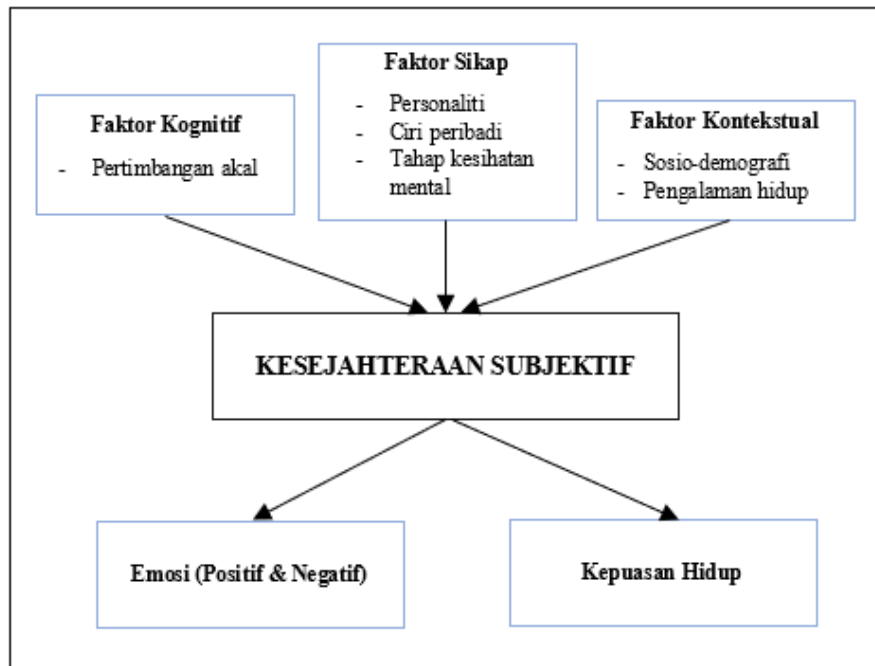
Faktor Kognitif
- Pertimbangan akal

Faktor Sikap
- Personaliti
- Ciri peribadi
- Tahap kesihatan mental

Faktor Kontekstual
- Sosio-demografi
- Pengalaman hidup

KESEJAHTERAAN SUBJEKTIF

Emosi (Positif & Negatif)

Kepuasan Hidup